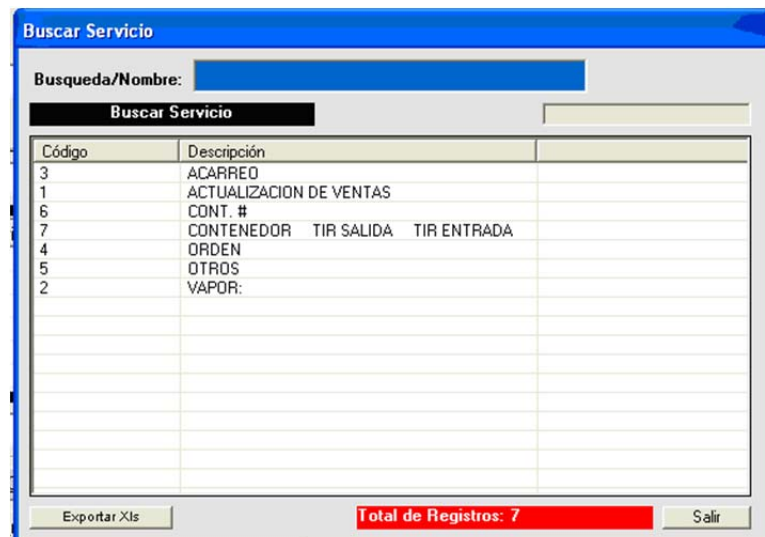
Buscar Servicio

Busqueda/Nombre:

Buscar Servicio

| Código | Descripción | |
|---|---|---|
| 3 | ACARREO | |
| 1 | ACTUALIZACION DE VENTAS | |
| 6 | CONT. # | |
| 7 | CONTENEDOR TIR SALIDA TIR ENTRADA | |
| 4 | ORDEN | |
| 5 | OTROS | |
| 2 | VAPOR: | |

Exportar Xls

Total de Registros: 7

Salir